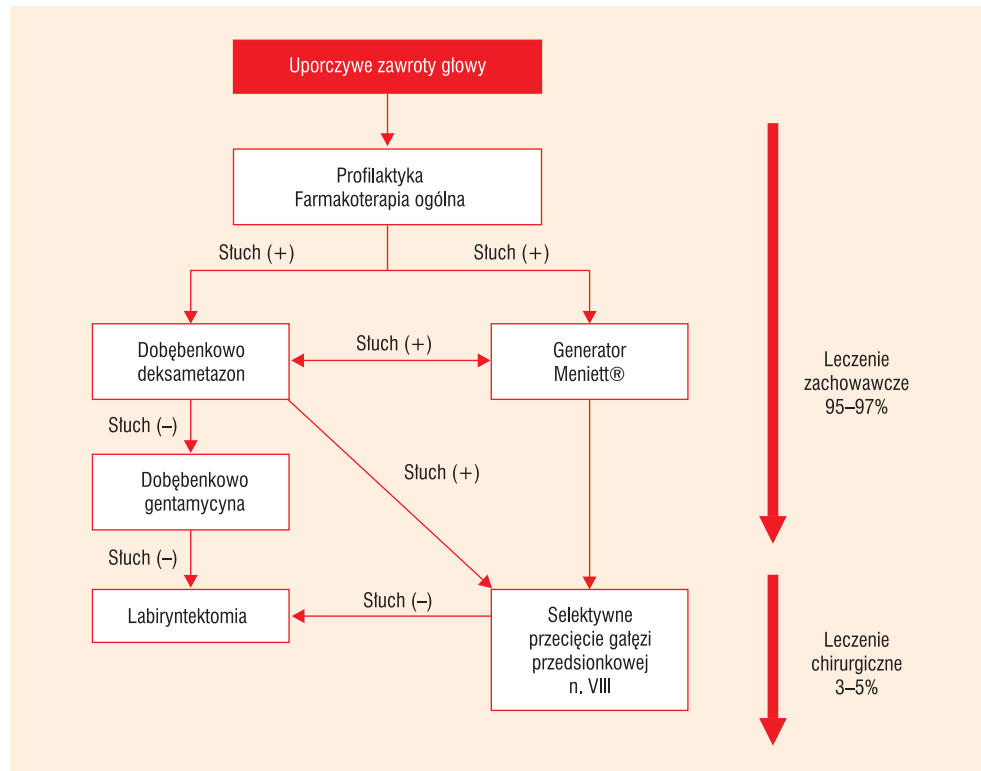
Uporczywe zawroty głowy

Profilaktyka
Farmakoterapia ogólna

Słuch (+)

Słuch (+)

Dobębenkowo deksametazon

Słuch (+)

Generator Meniett®

Leczenie zachowawcze 95–97%

Słuch (–)

Dobębenkowo gentamycyna

Słuch (+)

Słuch (–)

Labiryntektomia

Słuch (–)

Selektywne przecięcie gałęzi przedsionkowej n. VIII

Leczenie chirurgiczne 3–5%